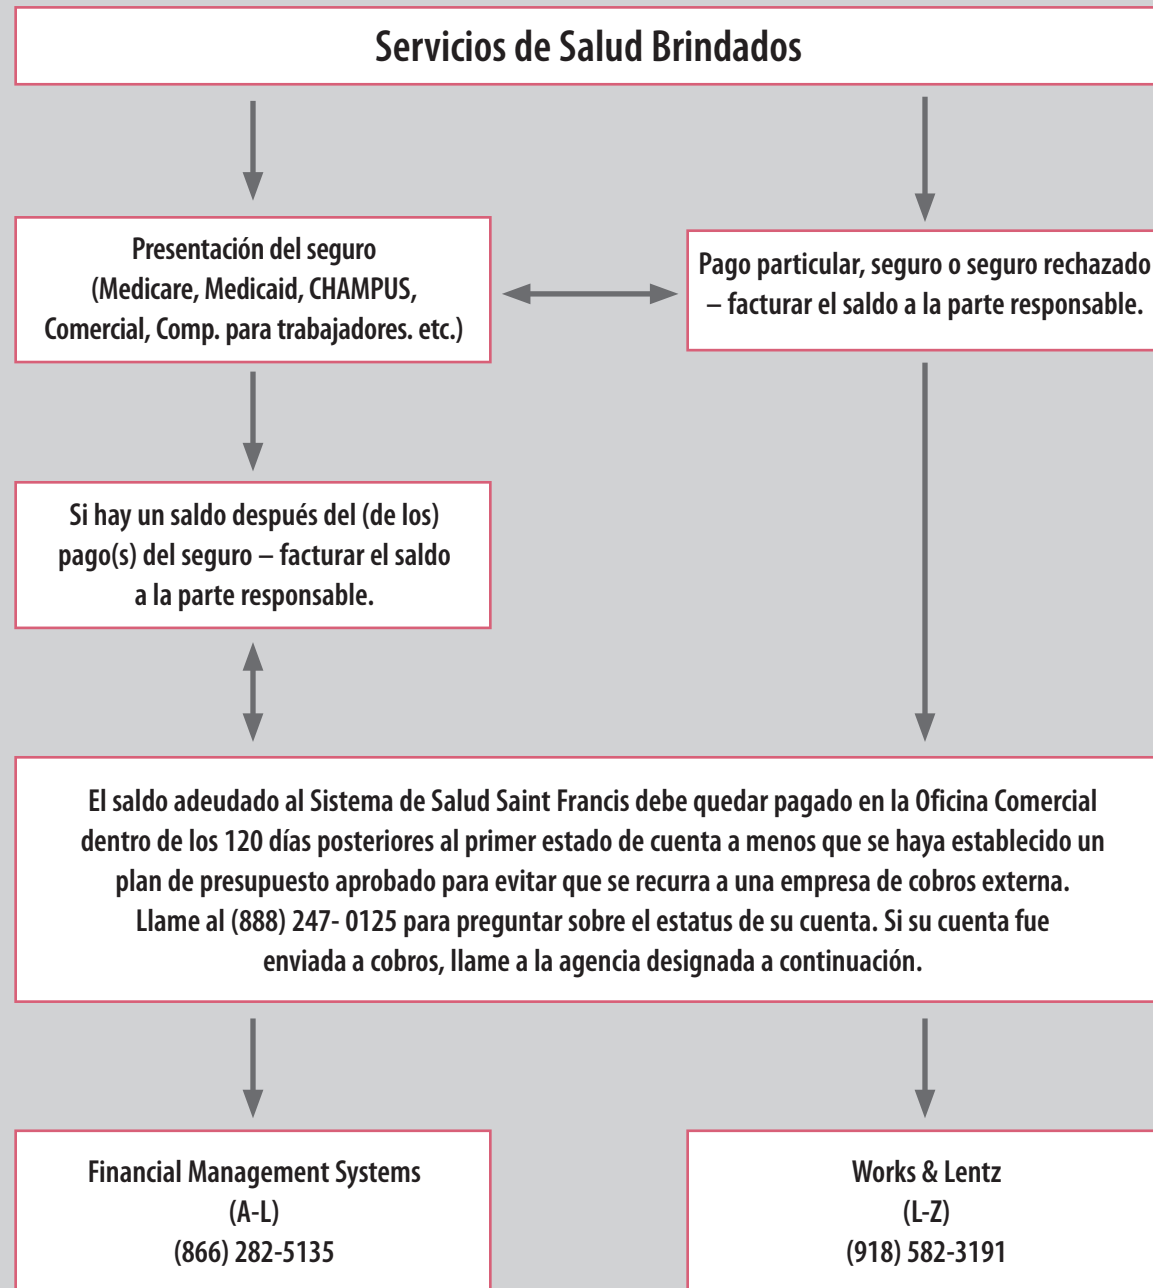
Servicios de Salud Brindados

Presentación del seguro (Medicare, Medicaid, CHAMPUS, Comercial, Comp. para trabajadores. etc.)

Pago particular, seguro o seguro rechazado – facturar el saldo a la parte responsable.

Si hay un saldo después del (de los) pago(s) del seguro – facturar el saldo a la parte responsable.

El saldo adeudado al Sistema de Salud Saint Francis debe quedar pagado en la Oficina Comercial dentro de los 120 días posteriores al primer estado de cuenta a menos que se haya establecido un plan de presupuesto aprobado para evitar que se recurra a una empresa de cobros externa. Llame al (888) 247- 0125 para preguntar sobre el estatus de su cuenta. Si su cuenta fue enviada a cobros, llame a la agencia designada a continuación.

Financial Management Systems
(A-L)
(866) 282-5135

Works & Lentz
(L-Z)
(918) 582-3191